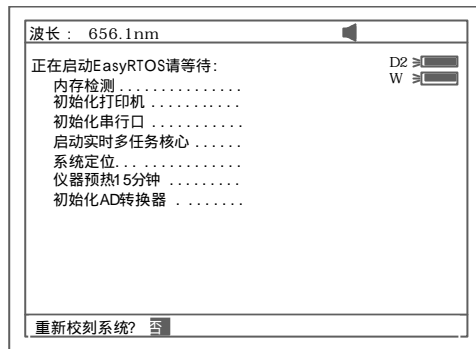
波长： 656.1nm

正在启动EasyRTOS请等待：

D2
W

内存检测 . . . . . . . . . . . . . . .
初始化打印机 . . . . . . . . . . .
初始化串行口 . . . . . . . . . . .
启动实时多任务核心 . . . . . .
系统定位. . . . . . . . . . . . . .
仪器预热15分钟 . . . . . . . . .
初始化AD转换器 . . . . . . . .

重新校刻系统? 否